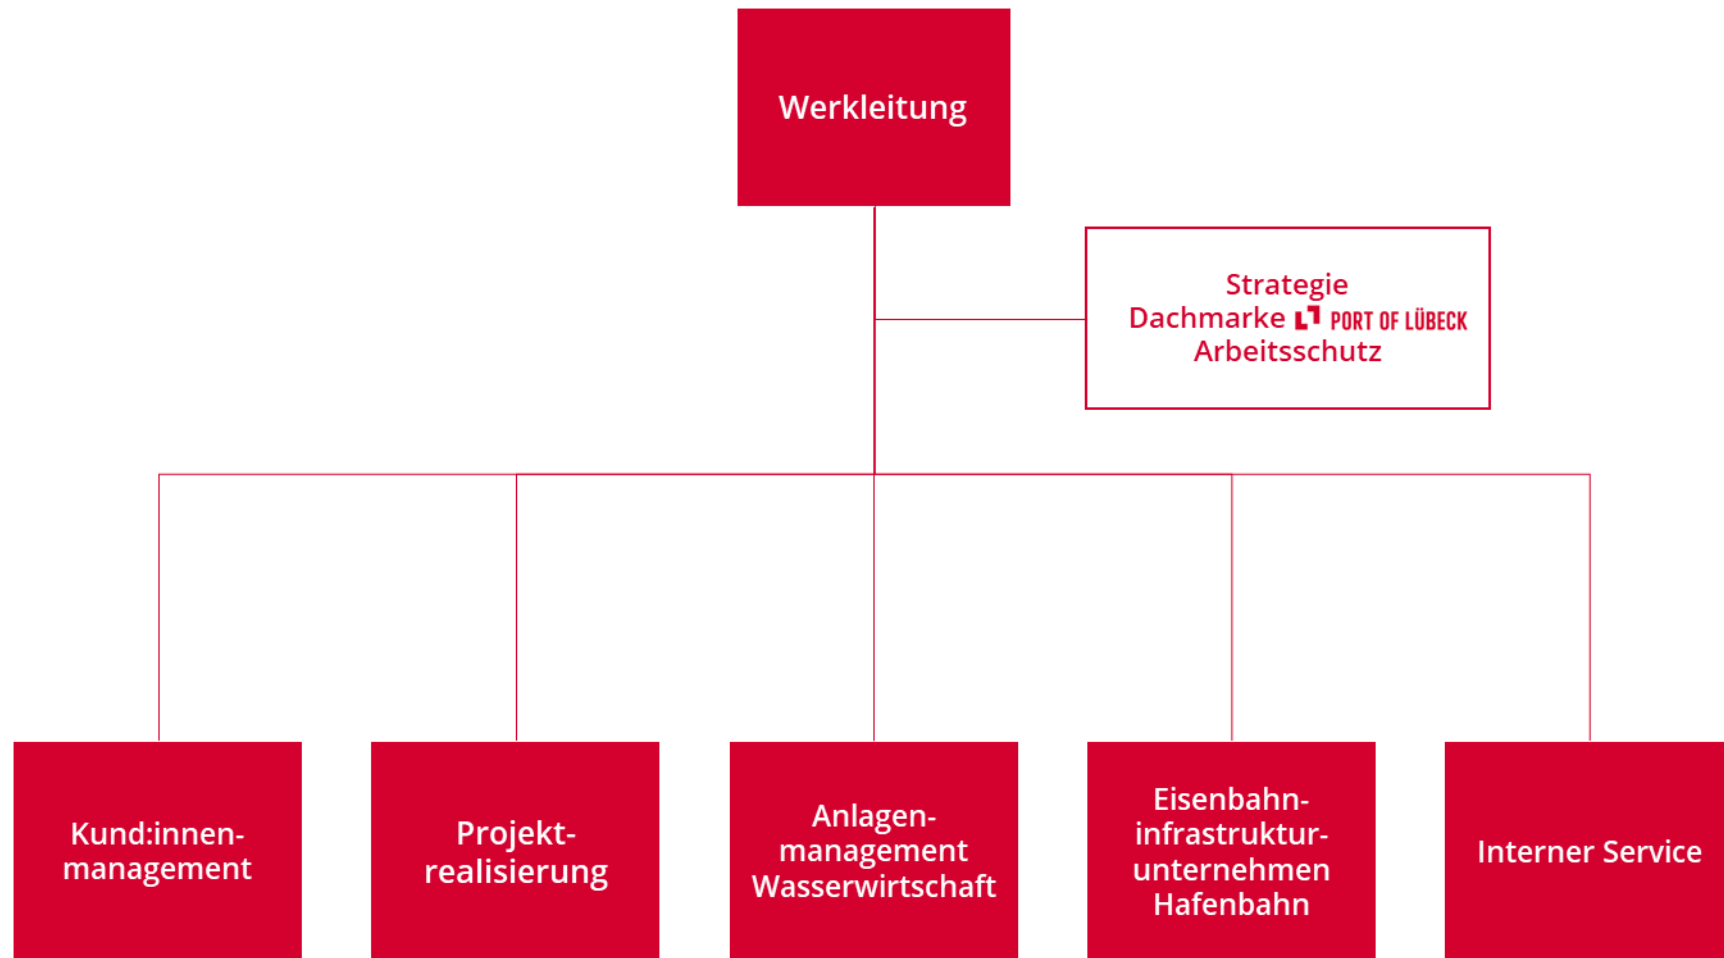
Werkleitung

Strategie
Dachmarke PORT OF LÜBECK
Arbeitsschutz

Kund:innenmanagement

Projektrealisierung

Anlagenmanagement Wasserwirtschaft

Eisenbahninfrastrukturunternehmen Hafenbahn

Interner Service